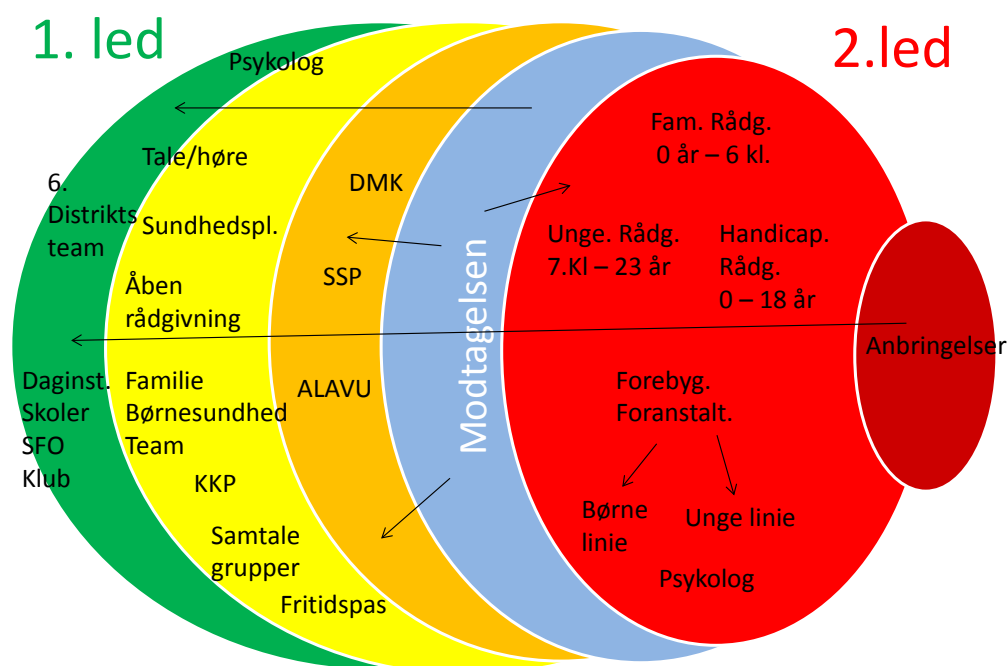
1. led

2.led

Psykolog

Tale/høre

6. Distrikts team

Sundhedspl.

Åben rådgivning

Daginst. Skoler SFO Klub

Familie Børnesundhed Team

KKP

Samtale grupper

Fritidspas

DMK

SSP

ALAVU

Modtagelsen

Fam. Rådg. 0 år – 6 kl.

Unge. Rådg. 7.Kl – 23 år

Handicap. Rådg. 0 – 18 år

Forebyg. Foranstalt.

Børne linie

Unge linie

Psykolog

Anbringelser